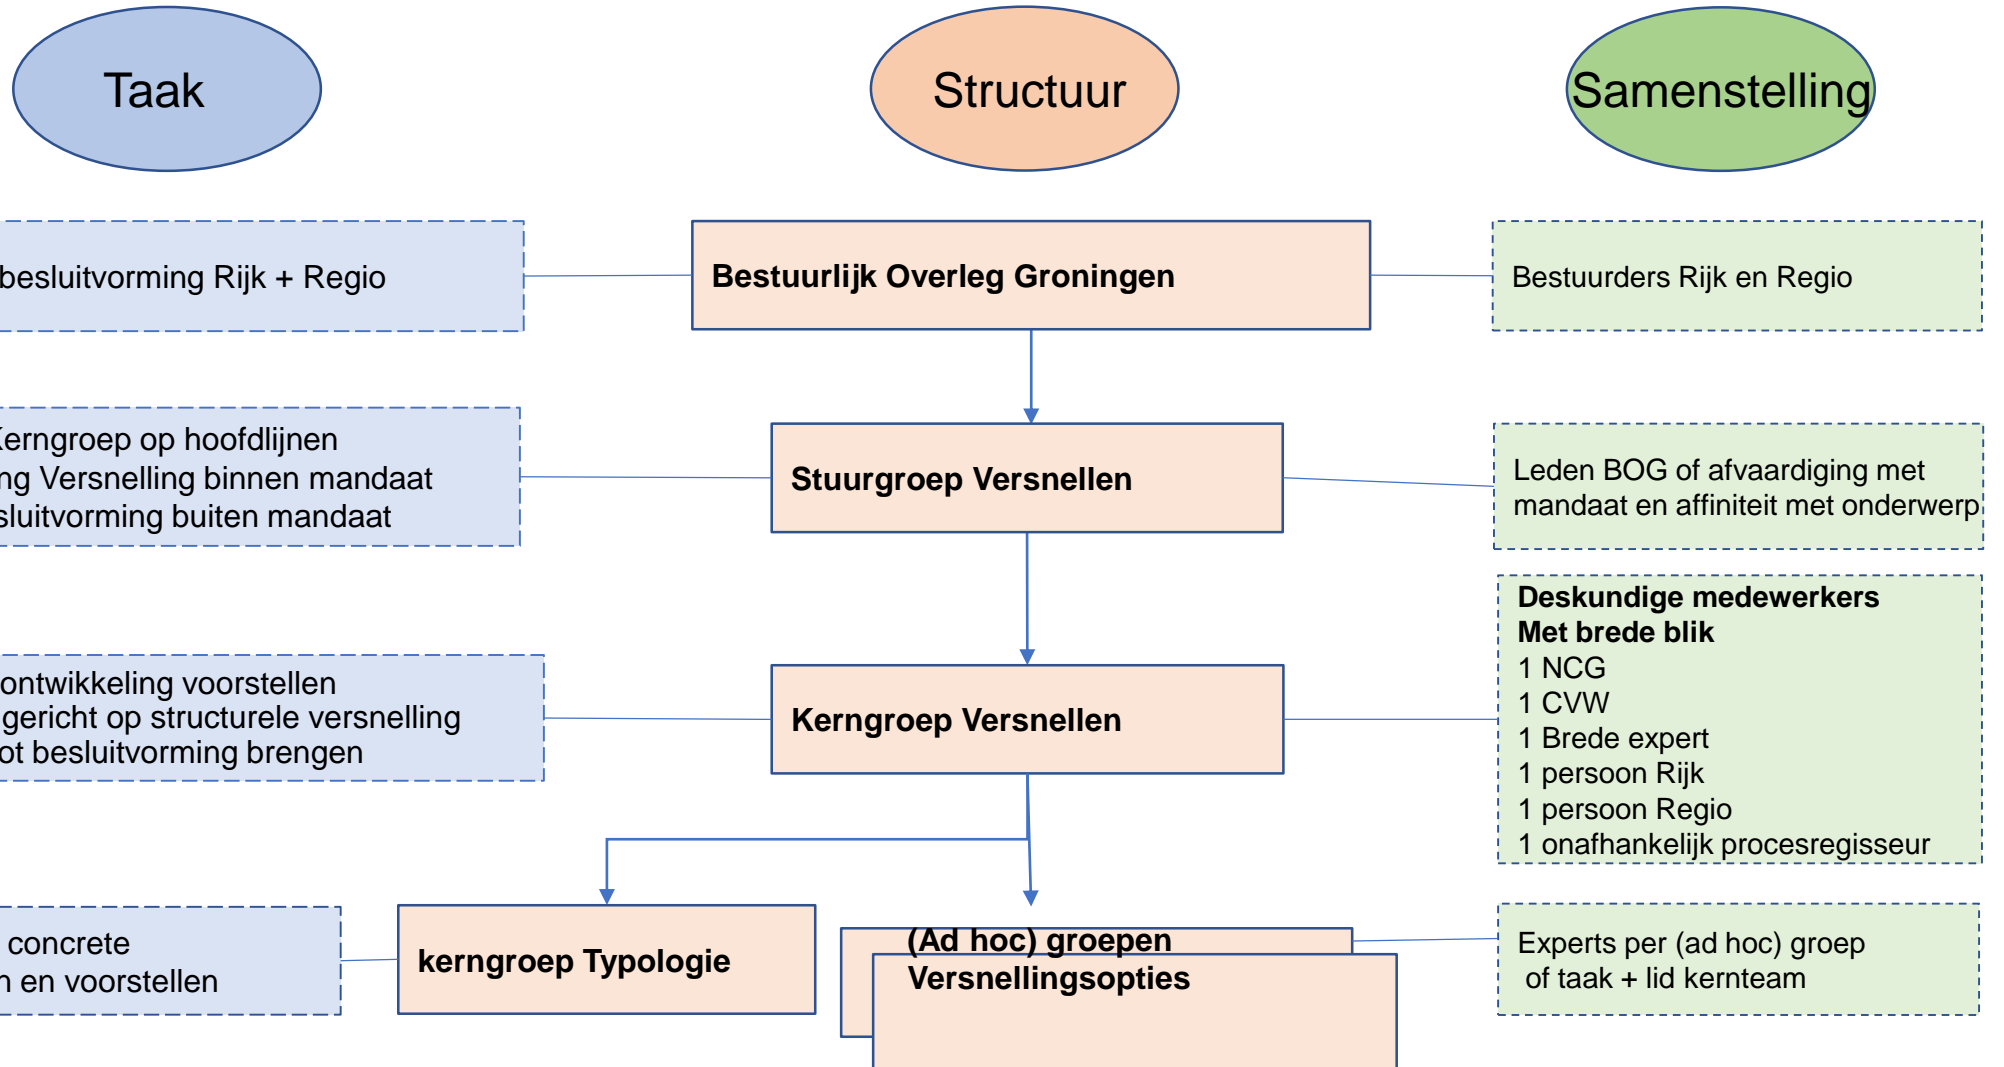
Taak

Structuur

Samenstelling

besluitvorming Rijk + Regio

Bestuurlijk Overleg Groningen

Bestuurders Rijk en Regio

Kerngroep op hoofdlijnen
ng Versnelling binnen mandaat
sluitvorming buiten mandaat

Stuurgroep Versnellen

Leden BOG of afvaardiging met mandaat en affiniteit met onderwerp

Deskundige medewerkers
Met brede blik
1 NCG
1 CVW
1 Brede expert
1 persoon Rijk
1 persoon Regio
1 onafhankelijk procesregisseur

ontwikkeling voorstellen
gericht op structurele versnelling
ot besluitvorming brengen

Kerngroep Versnellen

concrete
n en voorstellen

kerngroep Typologie

(Ad hoc) groepen
Versnellingsopties

Experts per (ad hoc) groep
of taak + lid kernteam